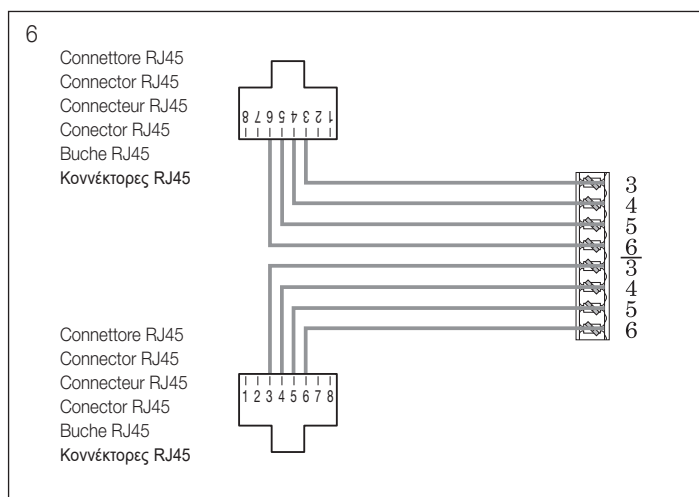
6

Connettore RJ45
Connector RJ45
Connecteur RJ45
Conector RJ45
Buche RJ45
Κοννέκτορες RJ45

1 2 3 4 5 6 7 8

3
4
5
6
3
4
5
6

Connettore RJ45
Connector RJ45
Connecteur RJ45
Conector RJ45
Buche RJ45
Κοννέκτορες RJ45

1 2 3 4 5 6 7 8